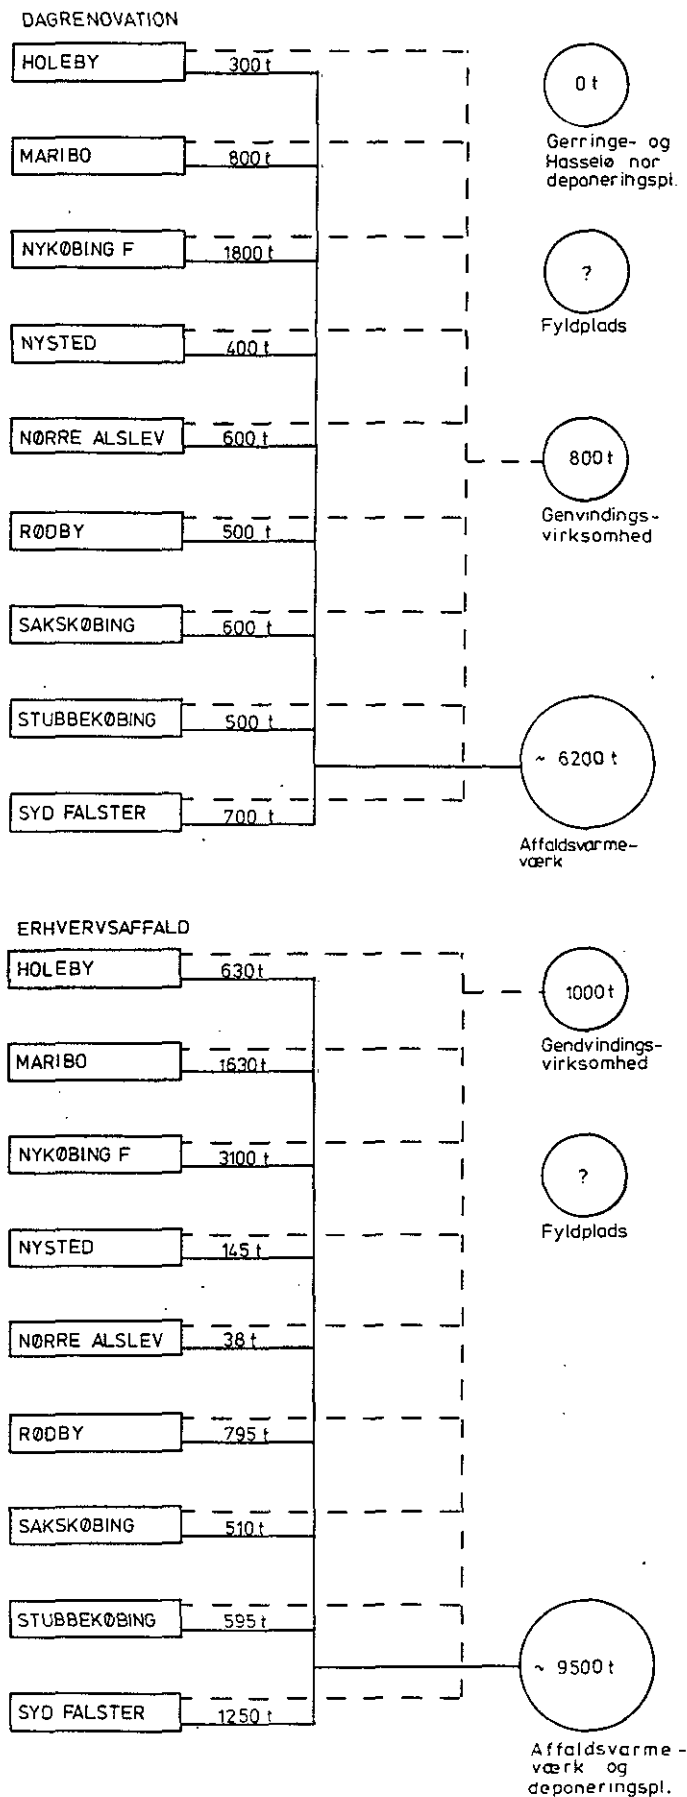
DAGRENOVATION

HOLEBY 300 t
MARIBO 800 t
NYKØBING F 1800 t
NYSTED 400 t
NØRRE ALSLEV 600 t
RØDBY 500 t
SAKSKØBING 600 t
STUBBEKØBING 500 t
SYD FALSTER 700 t

0 t
Gerringe- og Hasselø nor deponeringspl.

?
Fyldplads

800 t
Genvindings-virksomhed

~ 6200 t
Affaldsvarme-værk

ERHVERVSAFFALD

HOLEBY 630 t
MARIBO 1630 t
NYKØBING F 3100 t
NYSTED 145 t
NØRRE ALSLEV 38 t
RØDBY 795 t
SAKSKØBING 510 t
STUBBEKØBING 595 t
SYD FALSTER 1250 t

1000 t
Gendvindings-virksomhed

?
Fyldplads

~ 9500 t
Affaldsvarme-værk og deponeringspl.